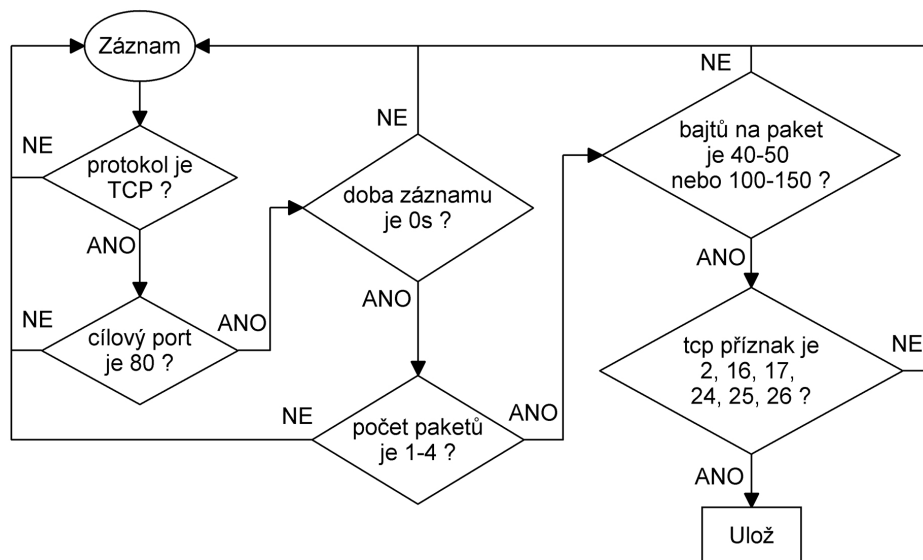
Záznam

NE

protokol je TCP ?

ANO

NE

cílový port je 80 ?

ANO

NE

doba záznamu je 0s ?

ANO

NE

počet paketů je 1-4 ?

ANO

NE

bajtů na paket je 40-50 nebo 100-150 ?

ANO

tcp příznak je 2, 16, 17, 24, 25, 26 ?

NE

ANO

Ulož